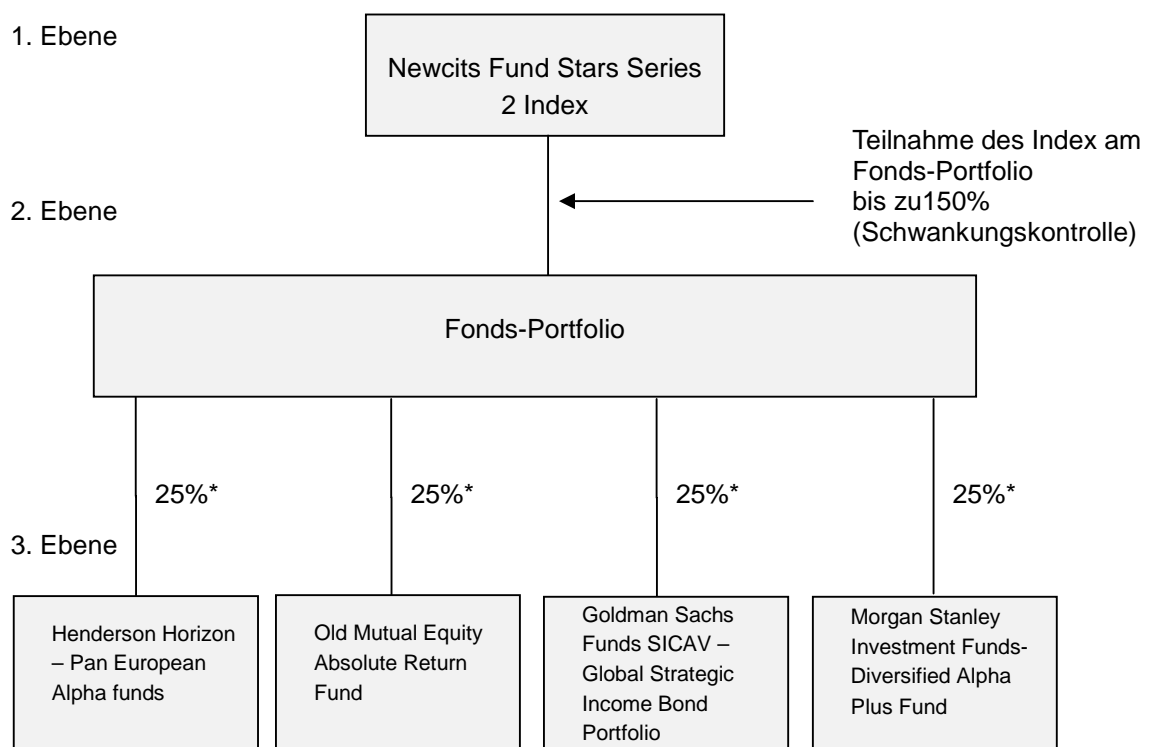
1. Ebene

Newcits Fund Stars Series 2 Index

Teilnahme des Index am Fonds-Portfolio bis zu150% (Schwankungskontrolle)

2. Ebene

Fonds-Portfolio

25%*

25%*

25%*

25%*

3. Ebene

Henderson Horizon – Pan European Alpha funds

Old Mutual Equity Absolute Return Fund

Goldman Sachs Funds SICAV – Global Strategic Income Bond Portfolio

Morgan Stanley Investment Funds-Diversified Alpha Plus Fund